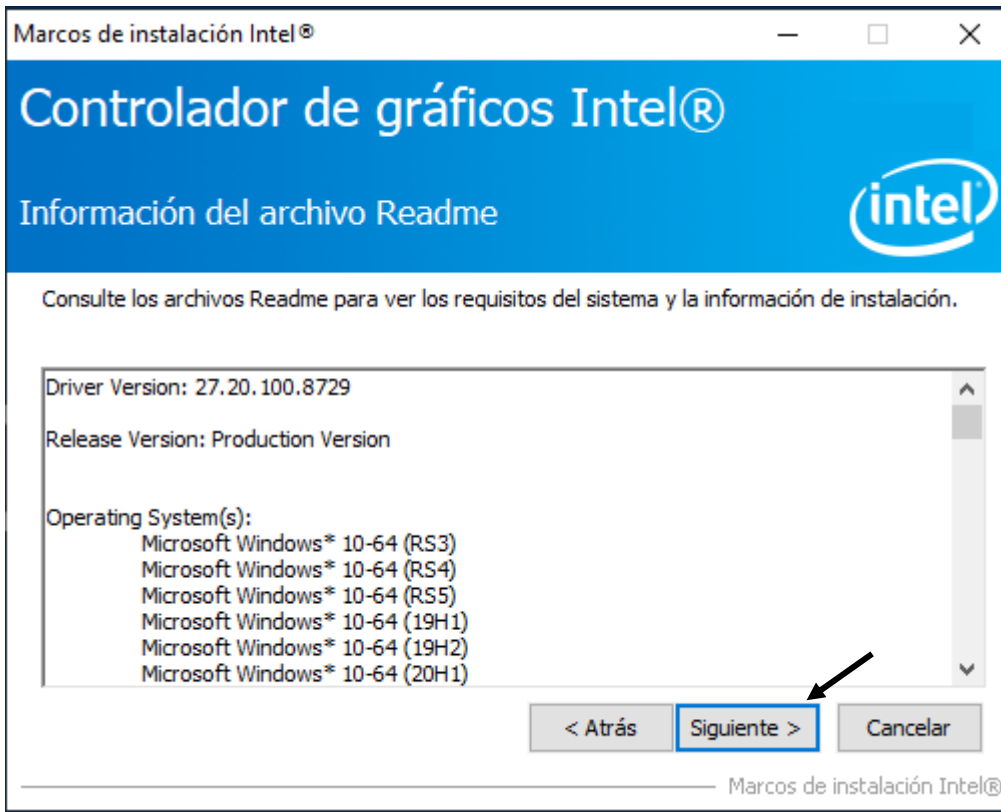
Marcos de instalación Intel®

Controlador de gráficos Intel®

Información del archivo Readme

intel

Consulte los archivos Readme para ver los requisitos del sistema y la información de instalación.

Driver Version: 27.20.100.8729

Release Version: Production Version

Operating System(s):
Microsoft Windows* 10-64 (RS3)
Microsoft Windows* 10-64 (RS4)
Microsoft Windows* 10-64 (RS5)
Microsoft Windows* 10-64 (19H1)
Microsoft Windows* 10-64 (19H2)
Microsoft Windows* 10-64 (20H1)

< Atrás | Siguiente > | Cancelar

Marcos de instalación Intel®